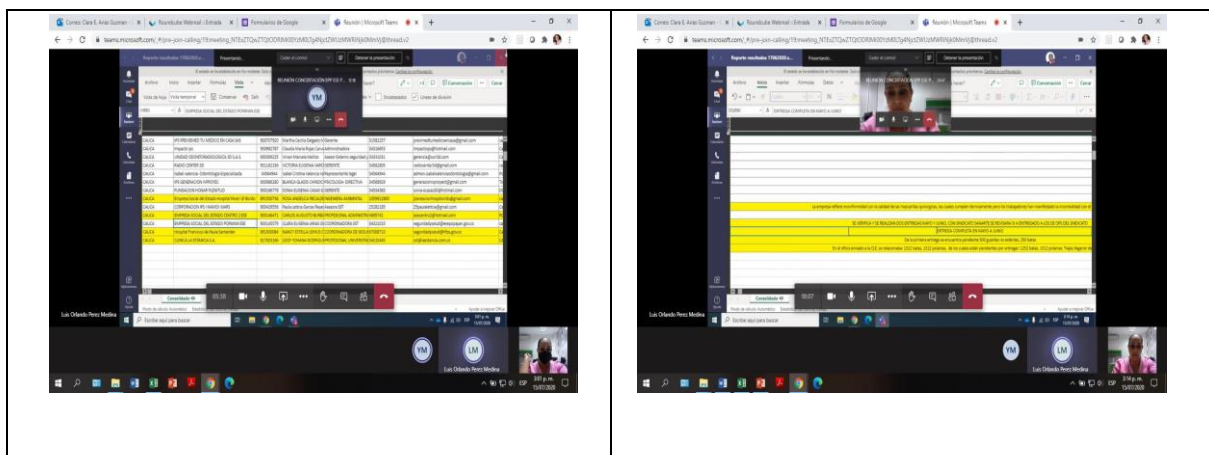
Correo: Clara E. Arias Guzman | Roundcube Webmail :: Entrada | Formulario de Google | Reunión | Microsoft Teams

teams.microsoft.com/_#/pre-join-calling/19:meeting_NTEzZTQxZTQtODRiMi00YjI4LWIzMWItNjk0MmVjZWIxOTE1@thread.v2

REUNIÓN CONCERTACION EPP ESE P...

YM

CAUCA
CAUCA
CAUCA
CAUCA
CAUCA
CAUCA
CAUCA
CAUCA
CAUCA
CAUCA
CAUCA
CAUCA
CAUCA
CAUCA

Consolidado

Luis Orlando Perez Medina

Escribe aquí para buscar

YM

LM

Luis Orlando Perez Medina

3:07 p.m.
15/07/2020

Correo: Clara E. Arias Guzman | Roundcube Webmail :: Entrada | Formulario de Google | Reunión | Microsoft Teams

teams.microsoft.com/_#/pre-join-calling/19:meeting_NTEzZTQxZTQtODRiMi00YjI4LWIzMWItNjk0MmVjZWIxOTE1@thread.v2

REUNIÓN CONCERTACION EPP ESE P...

EMPRESA COMPLETA EN MAYO A JUNIO

Consolidado

Luis Orlando Perez Medina

Escribe aquí para buscar

YM

LM

Luis Orlando Perez Medina

3:16 p.m.
15/07/2020